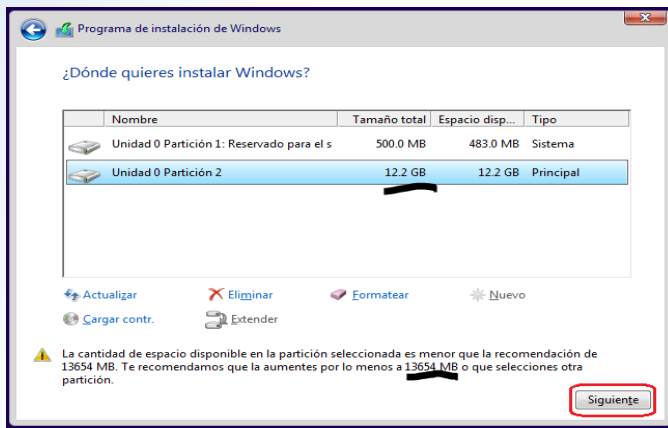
Programa de instalación de Windows

¿Dónde quieres instalar Windows?

| | Nombre | Tamaño total | Espacio disp... | Tipo |
|---|---|---|---|---|
| | Unidad 0 Partición 1: Reservado para el s | 500.0 MB | 483.0 MB | Sistema |
| | Unidad 0 Partición 2 | 12.2 GB | 12.2 GB | Principal |

Actualizar
Eliminar
Formatear
Nuevo
Cargar contr.
Extender

La cantidad de espacio disponible en la partición seleccionada es menor que la recomendación de 13654 MB. Te recomendamos que la aumentes por lo menos a 13654 MB o que selecciones otra partición.

Siguiente